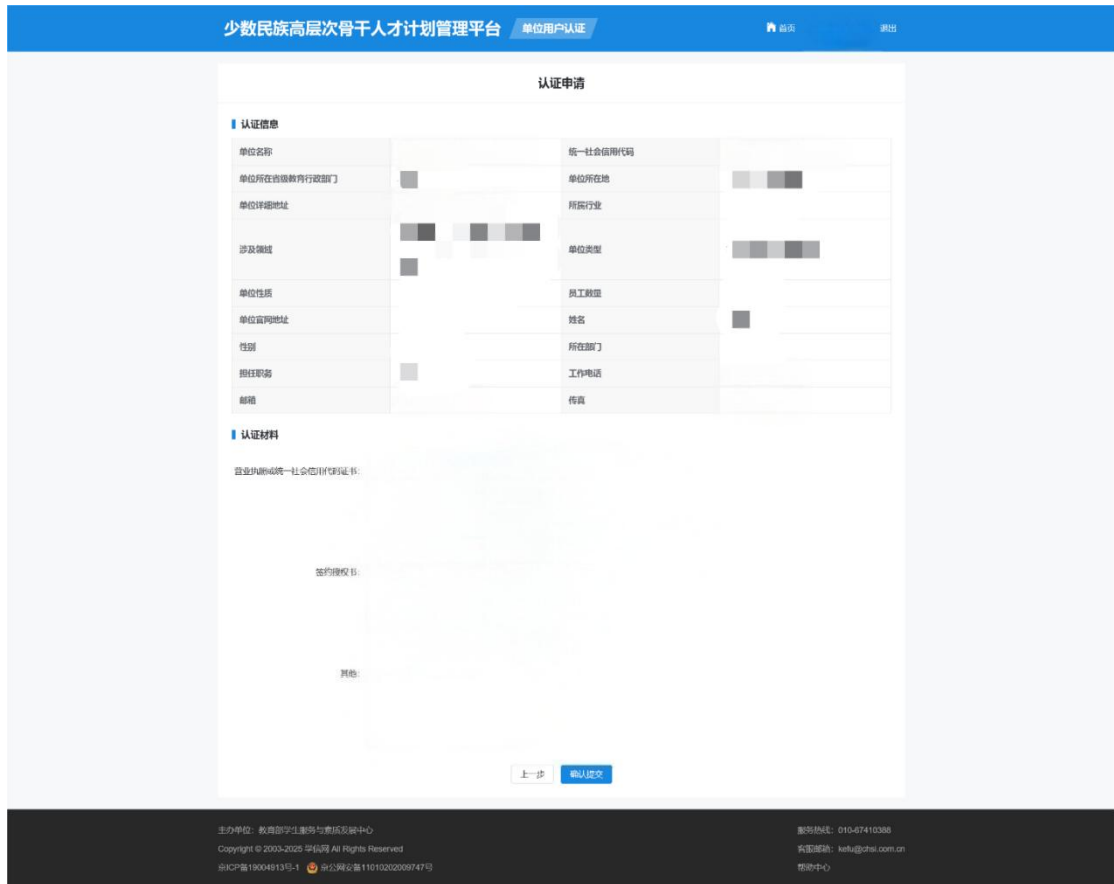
少数民族高层次骨干人才计划管理平台 单位用户认证

首页 退出

认证申请

认证信息

| 单位名称 | | 统一社会信用代码 | |
|---|---|---|---|
| 单位所在省级教育行政部门 | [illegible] | 单位所在地 | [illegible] |
| 单位详细地址 | | 所属行业 | |
| 涉及领域 | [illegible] | 单位类型 | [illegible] |
| 单位性质 | | 员工数量 | |
| 单位官网地址 | | 姓名 | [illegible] |
| 性别 | | 所在部门 | |
| 担任职务 | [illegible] | 工作电话 | |
| 邮箱 | | 传真 | |

认证材料

营业执照或统一社会信用代码证书:

签约授权书:

其他:

上一步 确认提交

主办单位：教育部学生服务与素质发展中心

Copyright © 2003-2025 学信网 All Rights Reserved

京ICP备19004913号-1 京公网安备11010202009747号

服务热线：010-67410388

客服邮箱：kefu@chsi.com.cn

帮助中心